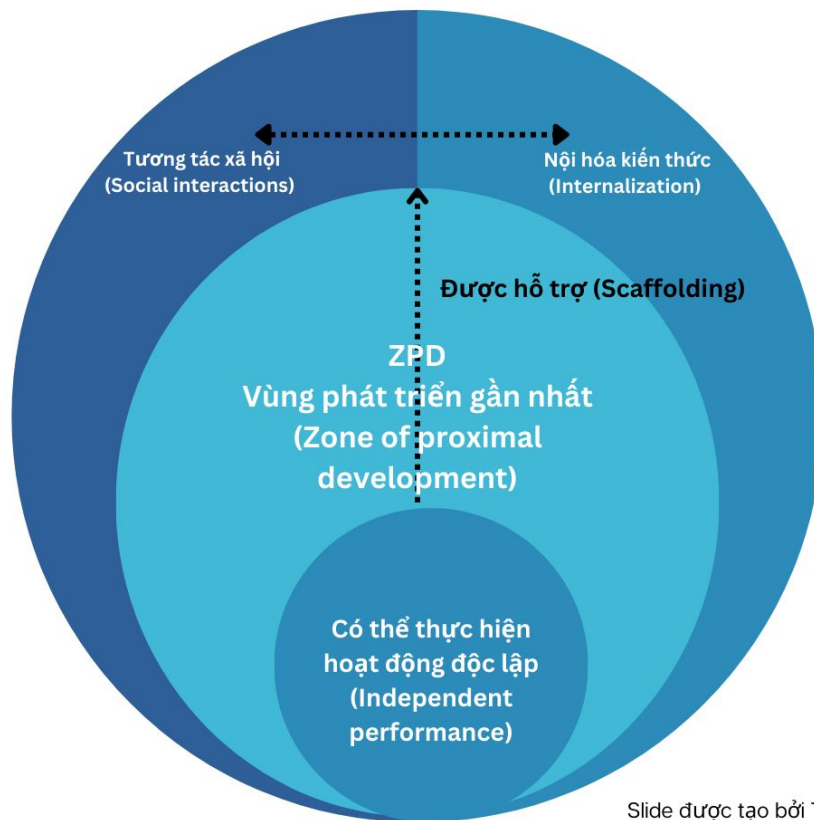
Tương tác xã hội (Social interactions)

Nội hóa kiến thức (Internalization)

Được hỗ trợ (Scaffolding)

ZPD
Vùng phát triển gần nhất
(Zone of proximal development)

Có thể thực hiện hoạt động độc lập (Independent performance)

Slide được tạo bởi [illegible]